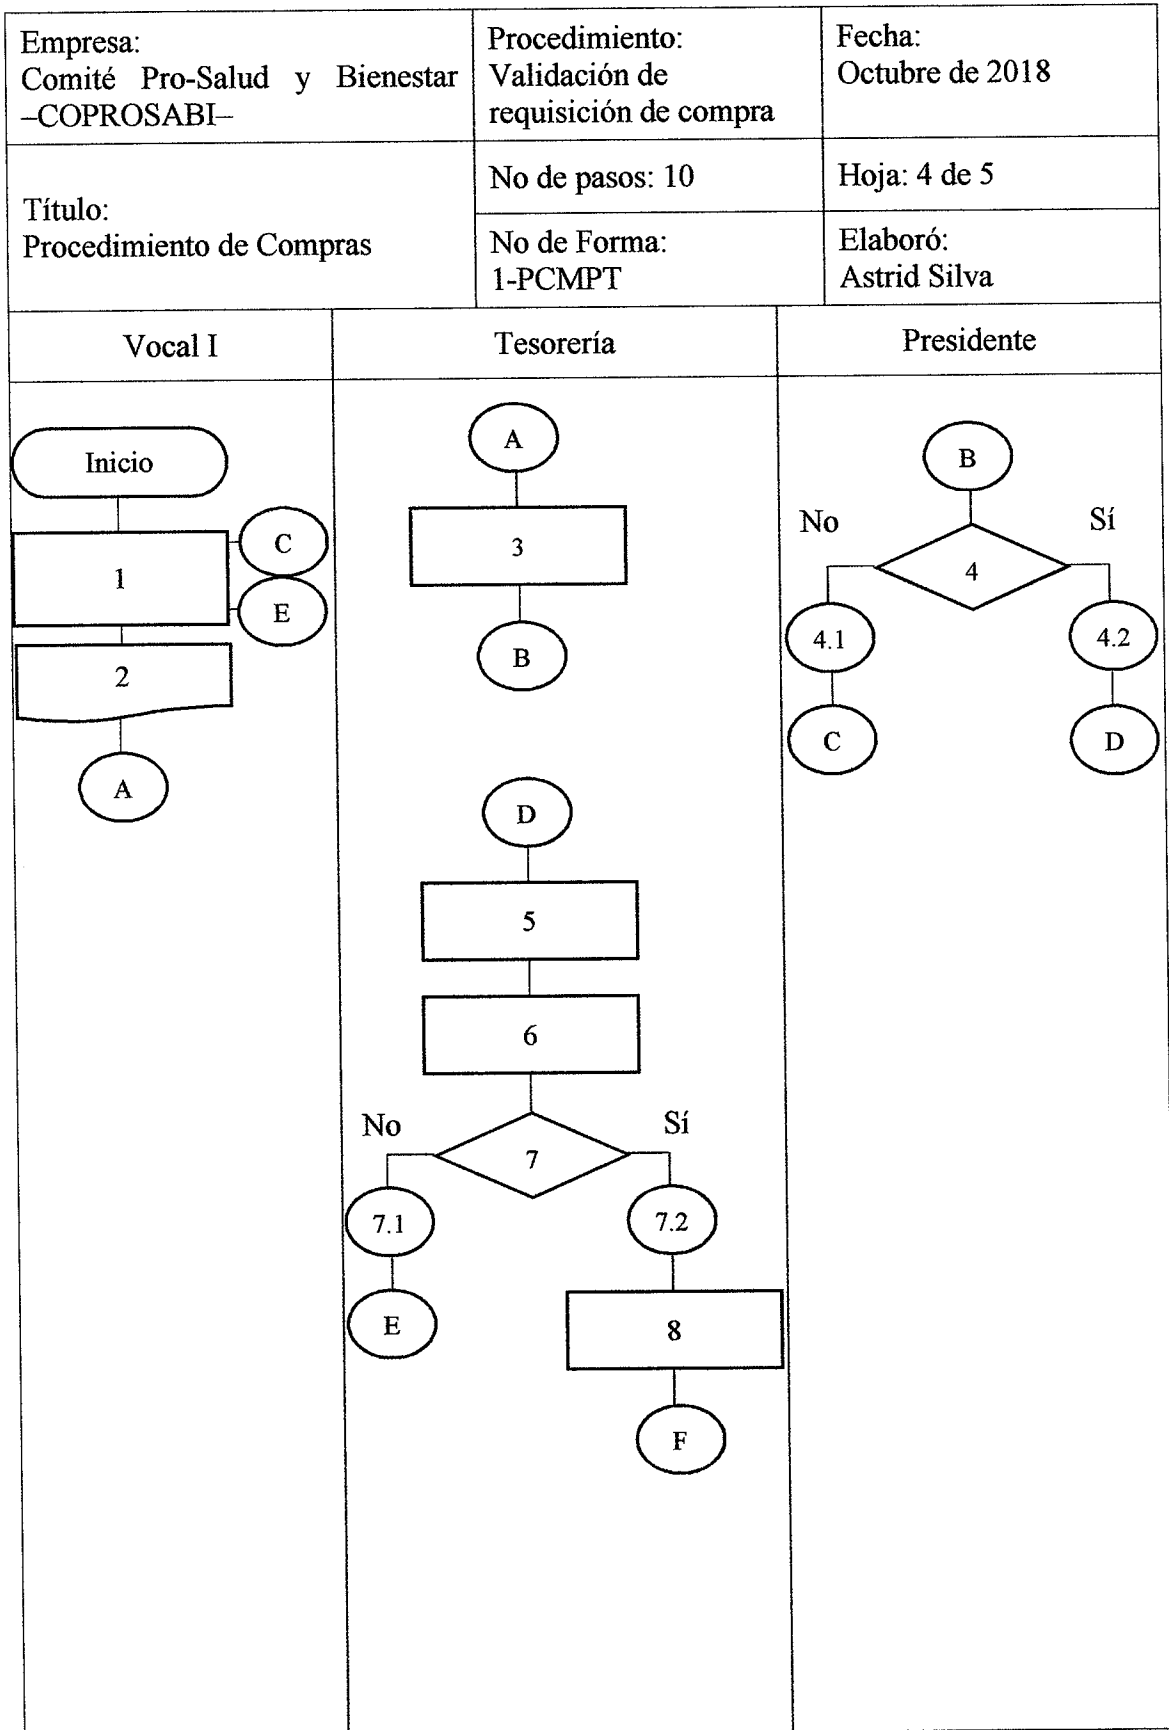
| Empresa: Comité Pro-Salud y Bienestar –COPROSABI– | Procedimiento: Validación de requisición de compra | Fecha: Octubre de 2018 |
|---|---|---|
| Título: Procedimiento de Compras | No de pasos: 10 | Hoja: 4 de 5 |
| | No de Forma: 1-PCMPT | Elaboró: Astrid Silva |

Vocal I

Inicio

1

C

E

2

A

Tesorería

A

3

B

D

5

6

No

7

Sí

7.1

7.2

E

8

F

Presidente

B

No

4

Sí

4.1

4.2

C

D